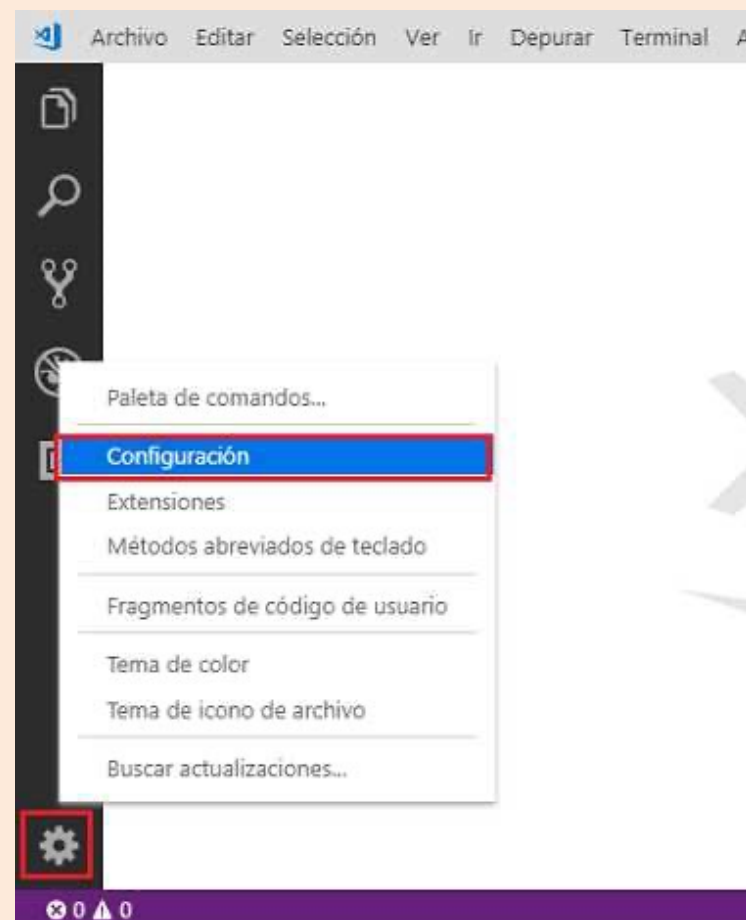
Archivo Editar Selección Ver Ir Depurar Terminal A

Paleta de comandos...

Configuración

Extensiones

Métodos abreviados de teclado

Fragmentos de código de usuario

Tema de color

Tema de icono de archivo

Buscar actualizaciones...

⊗ 0 ⚠ 0